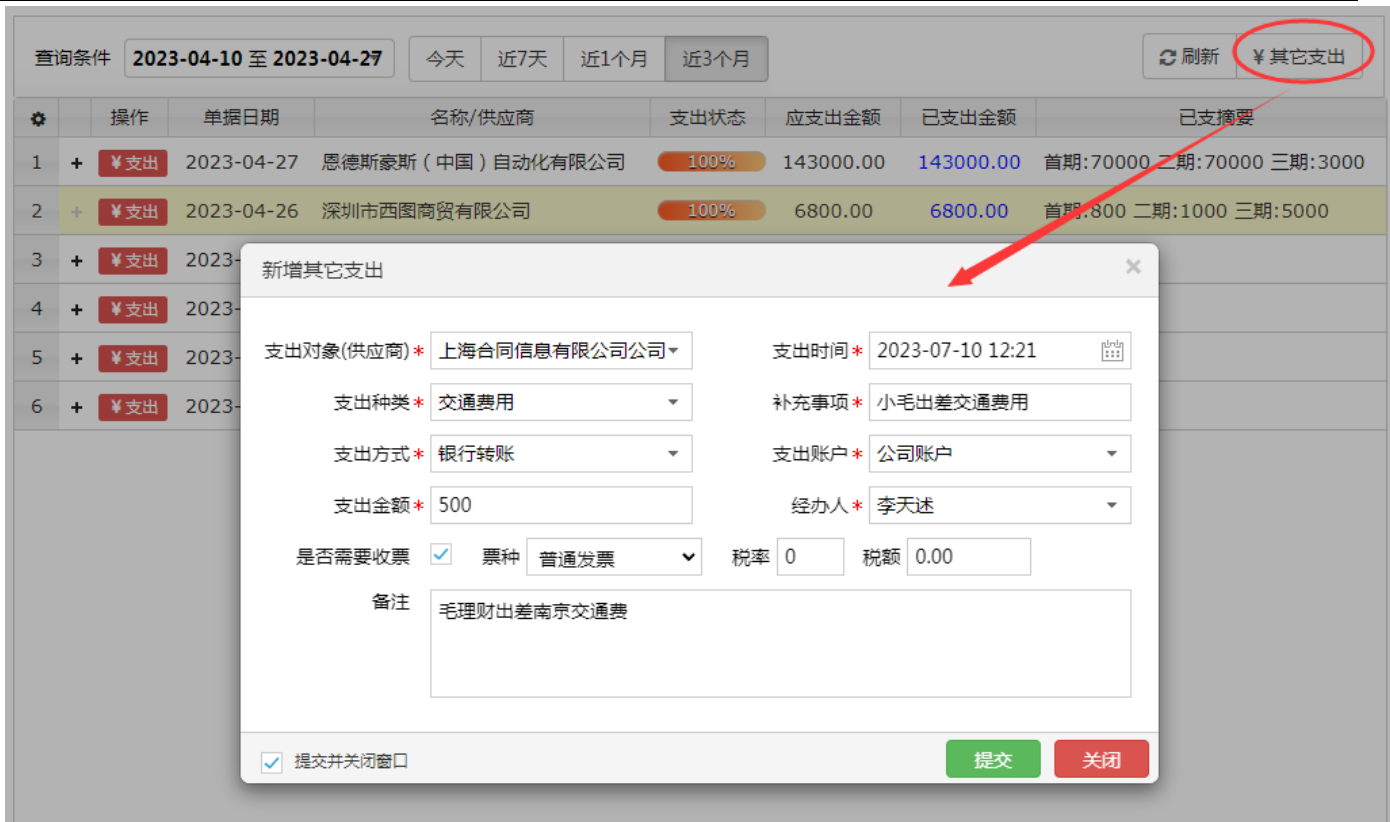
查询条件 2023-04-10 至 2023-04-27 今天 近7天 近1个月 近3个月 刷新 ¥ 其它支出

| | | 操作 | 单据日期 | 名称/供应商 | 支出状态 | 应支出金额 | 已支出金额 | 已支摘要 |
|---|---|---|---|---|---|---|---|---|
| 1 | + | ¥ 支出 | 2023-04-27 | 恩德斯豪斯（中国）自动化有限公司 | 100% | 143000.00 | 143000.00 | 首期:70000 二期:70000 三期:3000 |
| 2 | + | ¥ 支出 | 2023-04-26 | 深圳市西图商贸有限公司 | 100% | 6800.00 | 6800.00 | 首期:800 二期:1000 三期:5000 |
| 3 | + | ¥ 支出 | 2023- | | | | | |
| 4 | + | ¥ 支出 | 2023- | | | | | |
| 5 | + | ¥ 支出 | 2023- | | | | | |
| 6 | + | ¥ 支出 | 2023- | | | | | |

新增其它支出 ×

支出对象(供应商) * 上海合同信息有限公司公司
支出时间 * 2023-07-10 12:21
支出种类 * 交通费用
补充事项 * 小毛出差交通费用
支出方式 * 银行转账
支出账户 * 公司账户
支出金额 * 500
经办人 * 李天述
是否需要收票 票种 普通发票 税率 0 税额 0.00
备注 毛理财出差南京交通费

提交并关闭窗口 提交 关闭